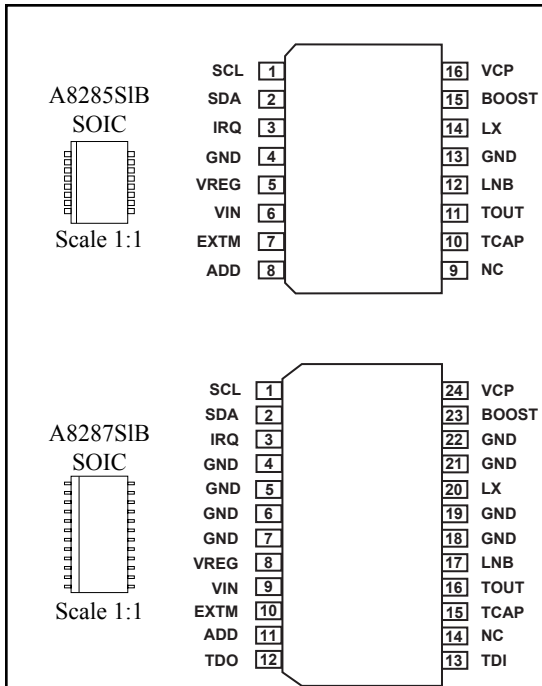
A8285SlB
SOIC

Scale 1:1

SCL 1
SDA 2
IRQ 3
GND 4
VREG 5
VIN 6
EXTM 7
ADD 8

16 VCP
15 BOOST
14 LX
13 GND
12 LNB
11 TOUT
10 TCAP
9 NC

A8287SlB
SOIC

Scale 1:1

SCL 1
SDA 2
IRQ 3
GND 4
GND 5
GND 6
GND 7
VREG 8
VIN 9
EXTM 10
ADD 11
TDO 12

24 VCP
23 BOOST
22 GND
21 GND
20 LX
19 GND
18 GND
17 LNB
16 TOUT
15 TCAP
14 NC
13 TDI